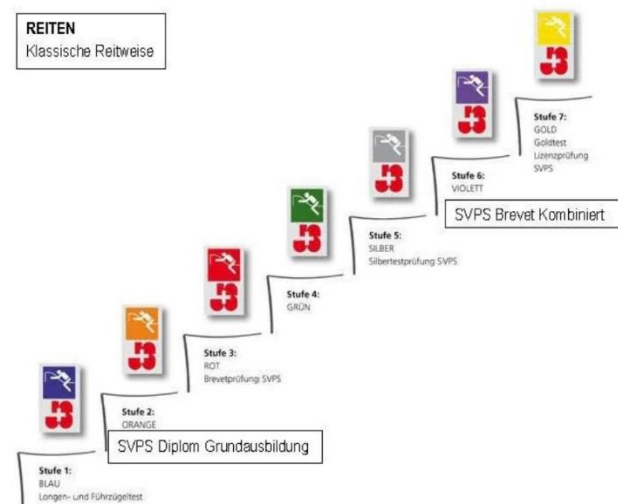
REITEN
Klassische Reitweise

Stufe 1:
BLAU
Longen- und Führzügeltest

Stufe 2:
ORANGE

SVPS Diplom Grundausbildung

Stufe 3:
ROT
Brevetprüfung SVPS

Stufe 4:
GRÜN

Stufe 5:
SILBER
Silbertestprüfung SVPS

SVPS Brevet Kombiniert

Stufe 6:
VIOLETT

Stufe 7:
GOLD
Goldtest
Lizenzprüfung
SVPS